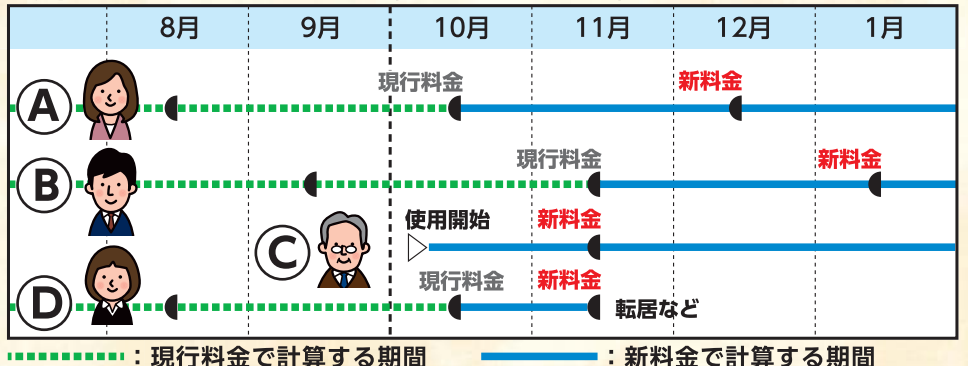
| | 8月 | 9月 | 10月 | 11月 | 12月 | 1月 |
|---|---|---|---|---|---|---|

A 現行料金 新料金

B 現行料金 新料金

C 使用開始 新料金

D 現行料金 新料金 転居など

：現行料金で計算する期間　：新料金で計算する期間